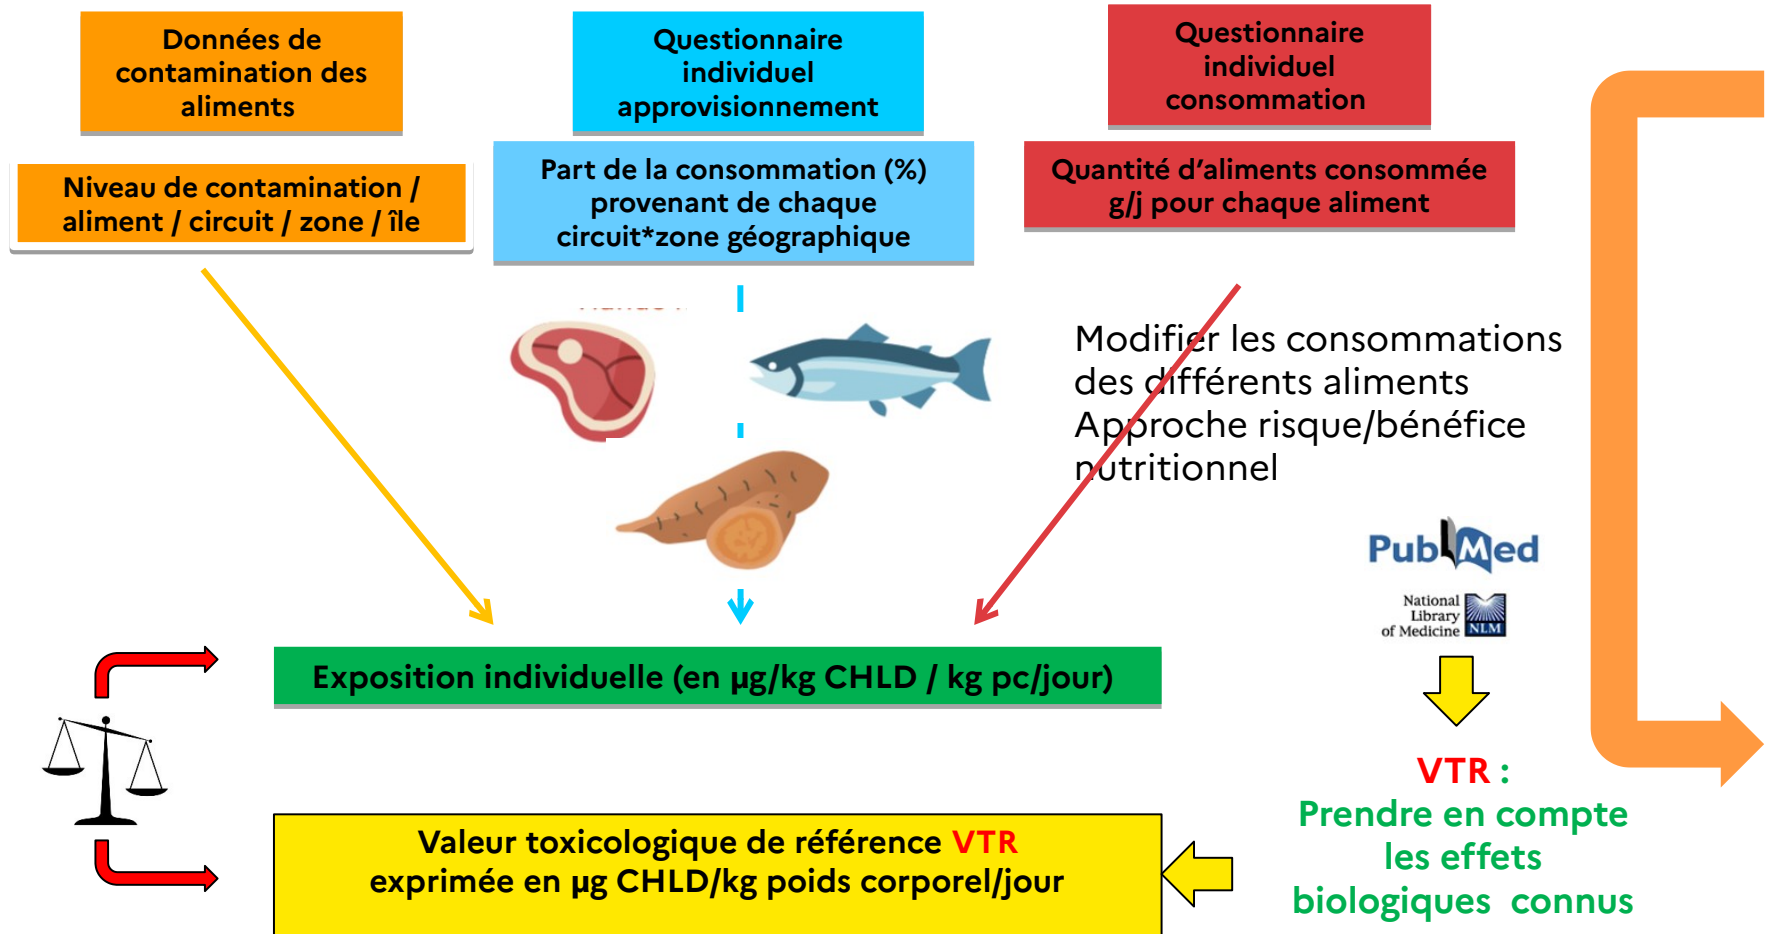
Données de contamination des aliments

Niveau de contamination / aliment / circuit / zone / île

Questionnaire individuel approvisionnement

Part de la consommation (%) provenant de chaque circuit*zone géographique

Questionnaire individuel consommation

Quantité d'aliments consommée g/j pour chaque aliment

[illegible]

Modifier les consommations des différents aliments Approche risque/bénéfice nutritionnel

PubMed

National Library of Medicine NLM

Exposition individuelle (en µg/kg CHLD / kg pc/jour)

VTR :
Prendre en compte les effets biologiques connus

Valeur toxicologique de référence VTR exprimée en µg CHLD/kg poids corporel/jour